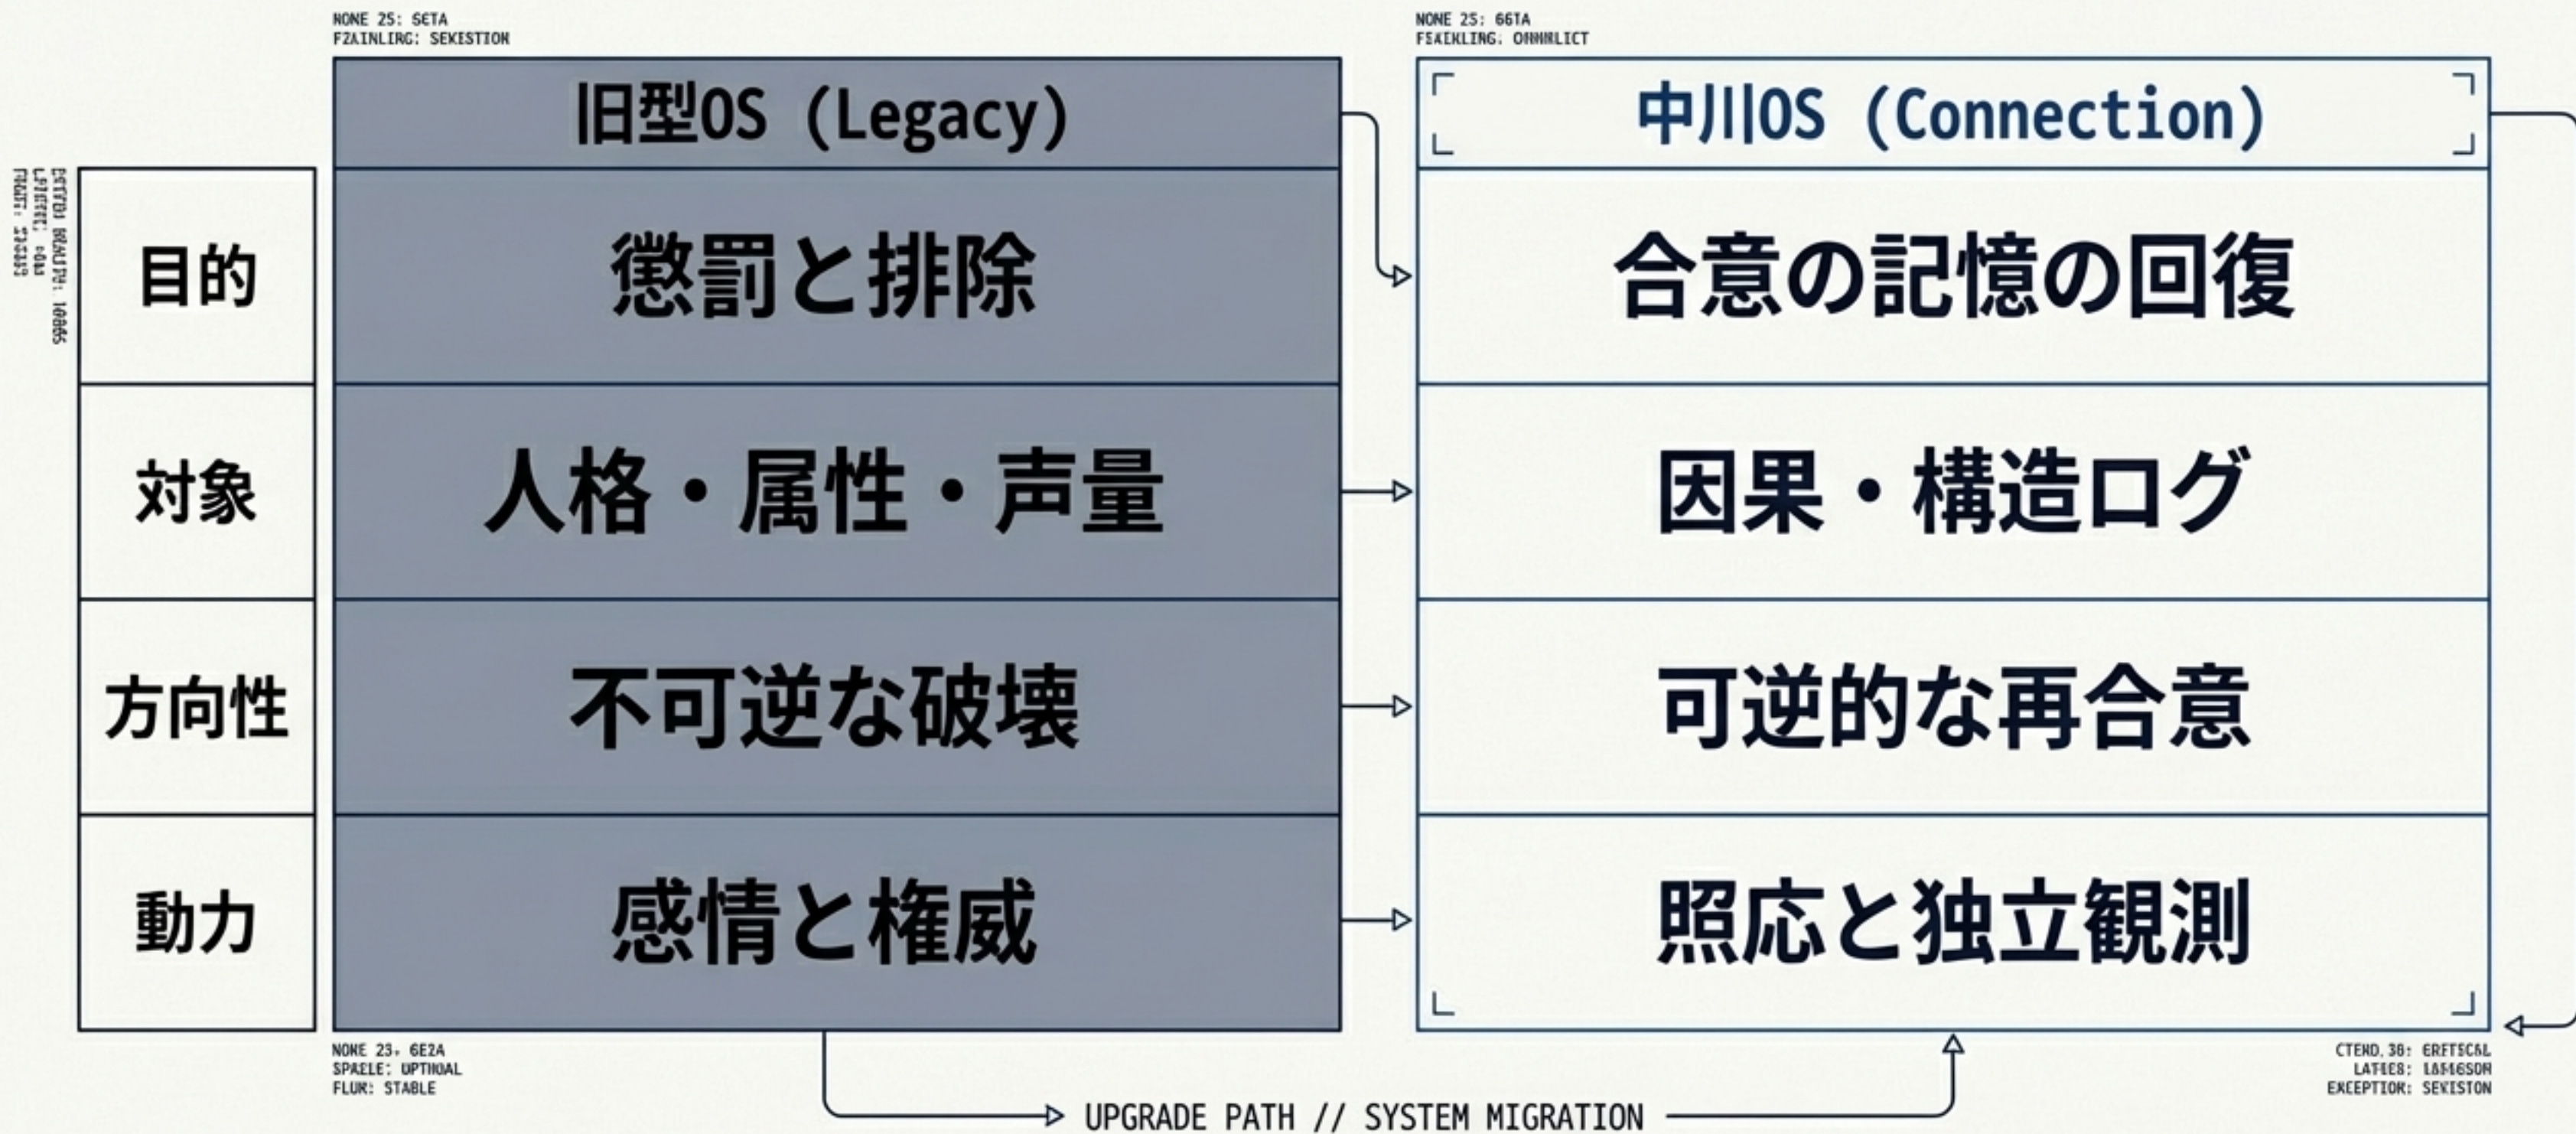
NONE 25: SETA
F2AINLIRG: SEKESTION

NONE 25: 66TA
FSAIKLING: ONNNLICT

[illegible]

| | 旧型OS（Legacy） | 中川OS（Connection） |
|---|---|---|
| 目的 | 懲罰と排除 | 合意の記憶の回復 |
| 対象 | 人格・属性・声量 | 因果・構造ログ |
| 方向性 | 不可逆な破壊 | 可逆的な再合意 |
| 動力 | 感情と権威 | 照応と独立観測 |

NONE 23, 6E2A
SPAELE: UPTHOAL
FLUR: STABLE

CTEND, 30: ERFTSCAL
LATEES: LAREGSOR
EXCEPTION: SEKISTON

UPGRADE PATH // SYSTEM MIGRATION